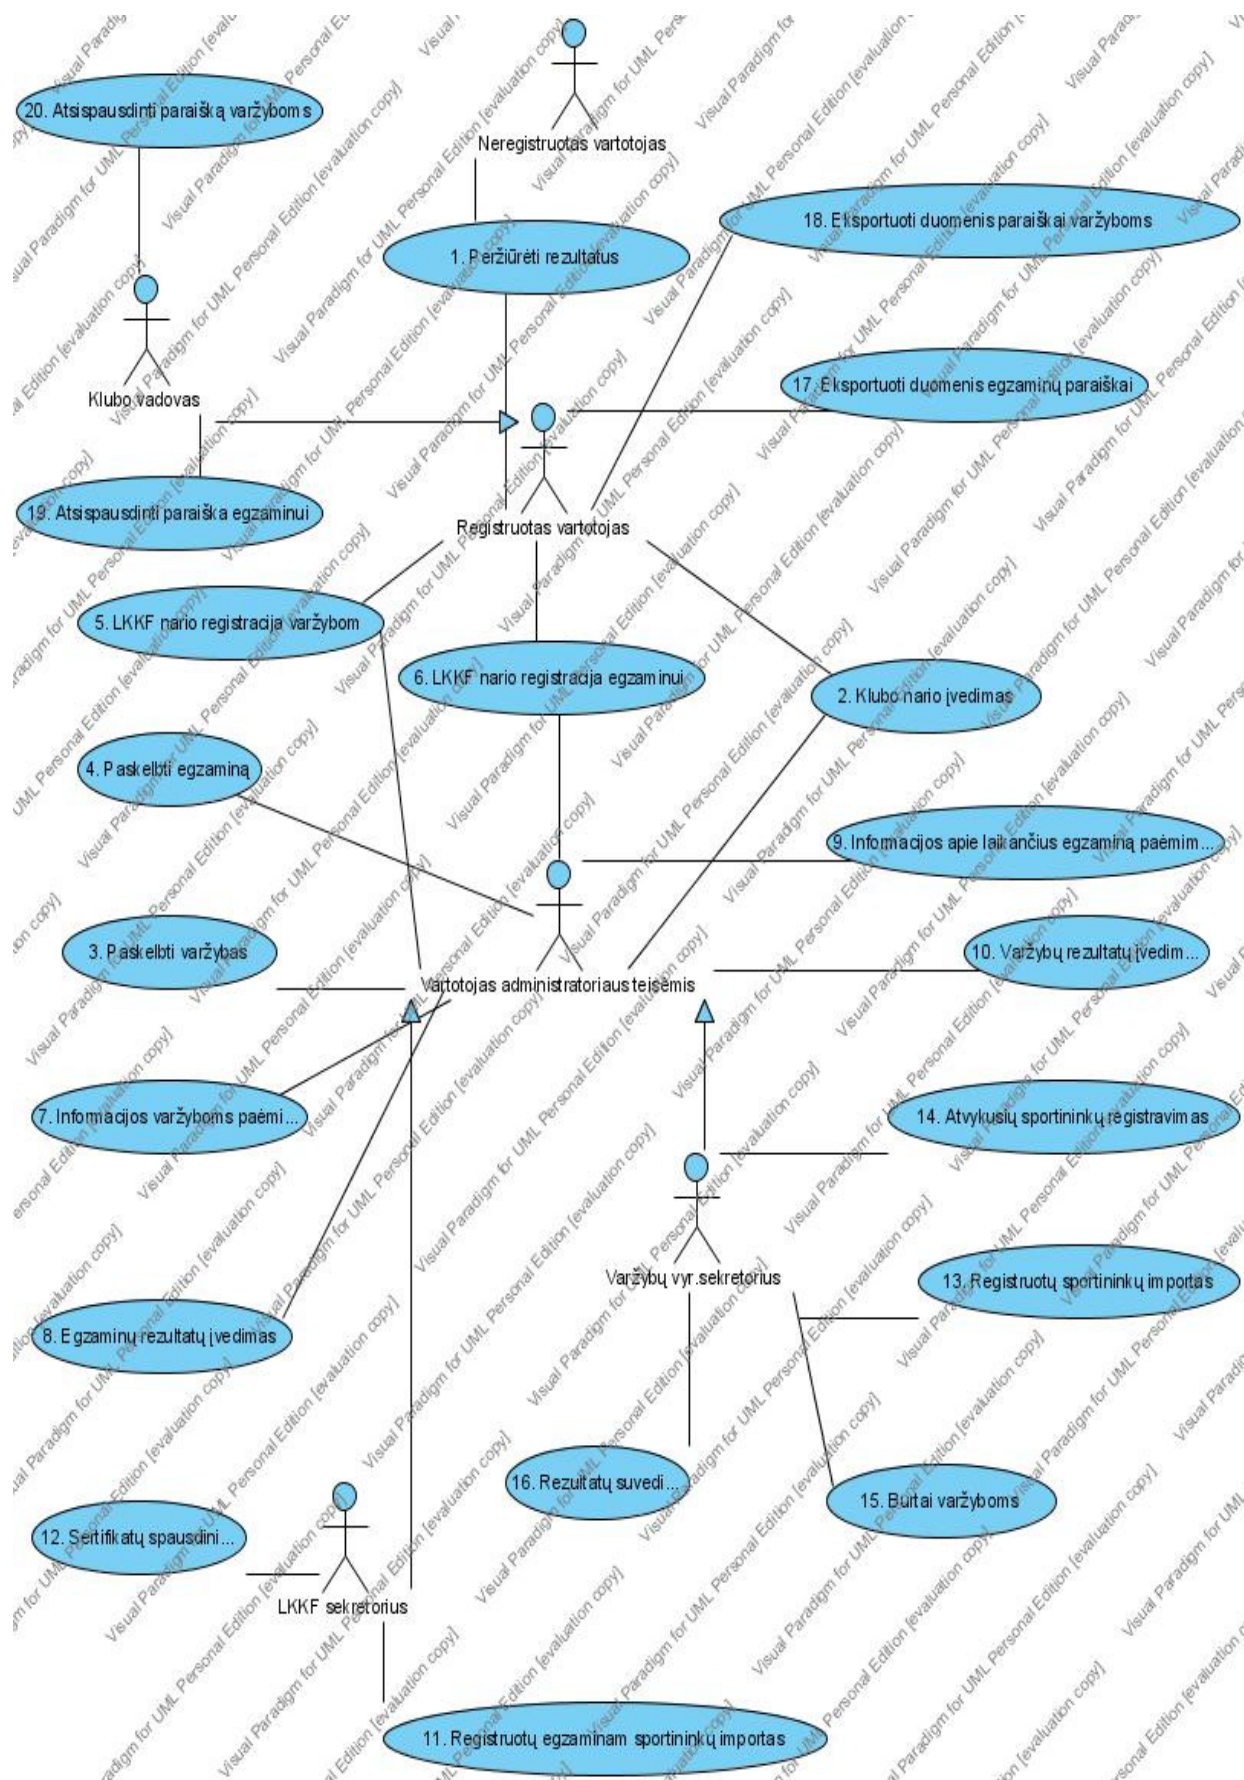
20. Atsispausdinti paraišką varžyboms

Neregistruotas vartotojas

18. Eksportuoti duomenis paraiškai varžyboms

1. Peržiūrėti rezultatus

Klubo vadovas

17. Eksportuoti duomenis egzaminų paraiškai

19. Atsispausdinti paraiška egzaminui

Registruotas vartotojas

5. LKKF nario registracija varžybom

6. LKKF nario registracija egzaminui

2. Klubo nario įvedimas

4. Paskelbti egzaminą

9. Informacijos apie laikančius egzaminą paėmim...

3. Paskelbti varžybas

10. Varžybų rezultatų įvedim...

Vartotojas administratoriaus teisėmis

7. Informacijos varžyboms paėmi...

14. Atvykusių sportininkų registravimas

Varžybų vyr.sekretorius

13. Registruotų sportininkų importas

8. Egzaminų rezultatų įvedimas

16. Rezultatų suvedi...

15. Burtai varžyboms

12. Sertifikatų spausdini...

LKKF sekretorius

11. Registruotų egzaminam sportininkų importas

Visual Paradigm for UML Personal Edition [evaluation copy]